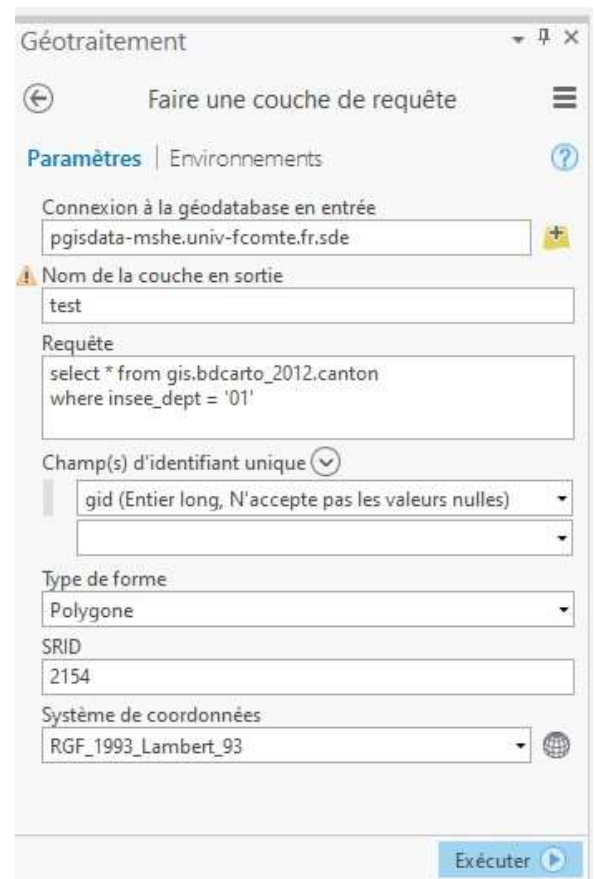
Géotraitement

Faire une couche de requête

Paramètres | Environnements

Connexion à la géodatabase en entrée
pgisdata-mshe.univ-fcomte.fr.sde

Nom de la couche en sortie
test

Requête
select * from gis.bdcarto_2012.canton
where insee_dept = '01'

Champ(s) d'identifiant unique
gid (Entier long, N'accepte pas les valeurs nulles)

Type de forme
Polygone

SRID
2154

Système de coordonnées
RGF_1993_Lambert_93

Exécuter